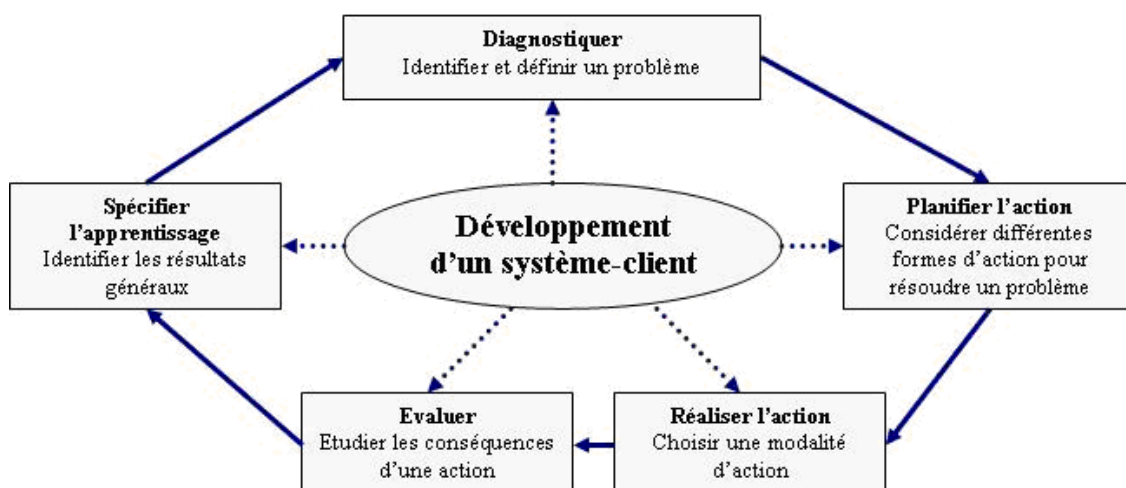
**Diagnostiquer**
Identifier et définir un problème

**Spécifier l'apprentissage**
Identifier les résultats généraux

**Développement d'un système-client**

**Planifier l'action**
Considérer différentes formes d'action pour résoudre un problème

**Evaluer**
Etudier les conséquences d'une action

**Réaliser l'action**
Choisir une modalité d'action